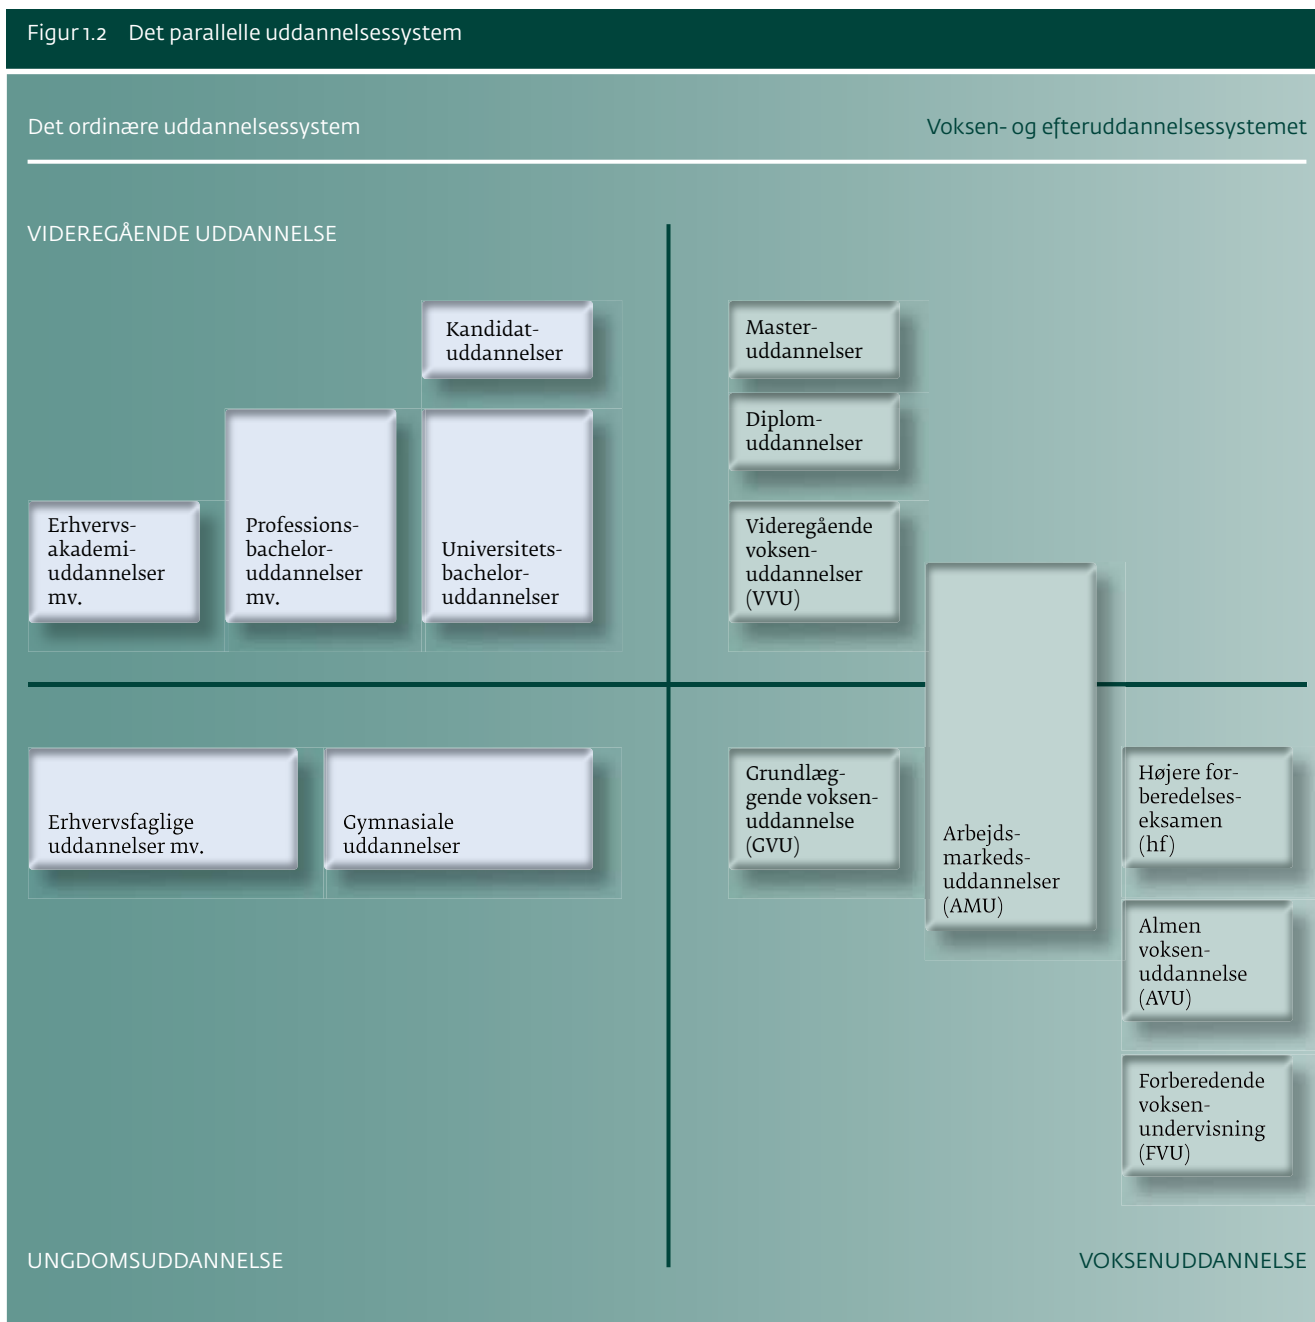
Figur 1.2 Det parallelle uddannelsessystem

Det ordinære uddannelsessystem

Voksen- og efteruddannelsessystemet

VIDEREGÅENDE UDDANNELSE

Kandidatuddannelser

Erhvervsakademiuddannelser mv.

Professionsbacheloruddannelser mv.

Universitetsbacheloruddannelser

Masteruddannelser

Diplomuddannelser

Videregående voksenuddannelser (VVU)

Erhvervsfaglige uddannelser mv.

Gymnasiale uddannelser

Grundlæggende voksenuddannelse (GVU)

Arbejdsmarkedsuddannelser (AMU)

Højere forberedelseseksamen (hf)

Almen voksenuddannelse (AVU)

Forberedende voksenundervisning (FVU)

UNGDOMSUDDANNELSE

VOKSENUDDANNELSE